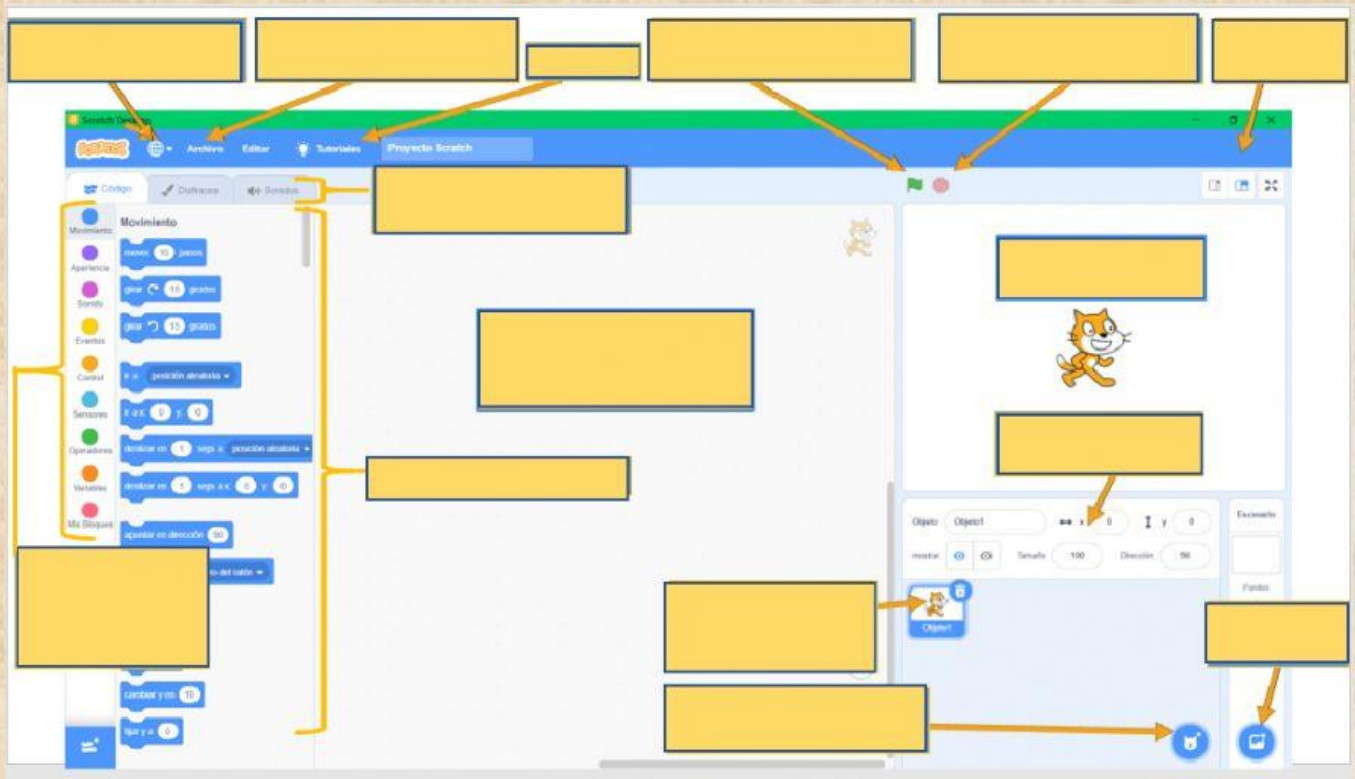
Scratch Desktop

Archivo Editar Tutoriales Proyecto Scratch

Código Disfraces Sonidos

Movimiento Apariencia Sonido Eventos Control Sensores Operadores Variables Mis Bloques

Movimiento

mover 10 pasos

girar 15 grados

girar 15 grados

ir a posición aleatoria

ir a x: 0 y: 0

deslizar en 1 segs a posición aleatoria

deslizar en 1 segs a x: 0 y: 0

apuntar en dirección 90

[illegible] o del ratón

cambiar y en 10

fijar y a 0

Objeto Objeto1 x 0 y 0

mostrar Tamaño 100 Dirección 90

Objeto1

Escenario

Fondos